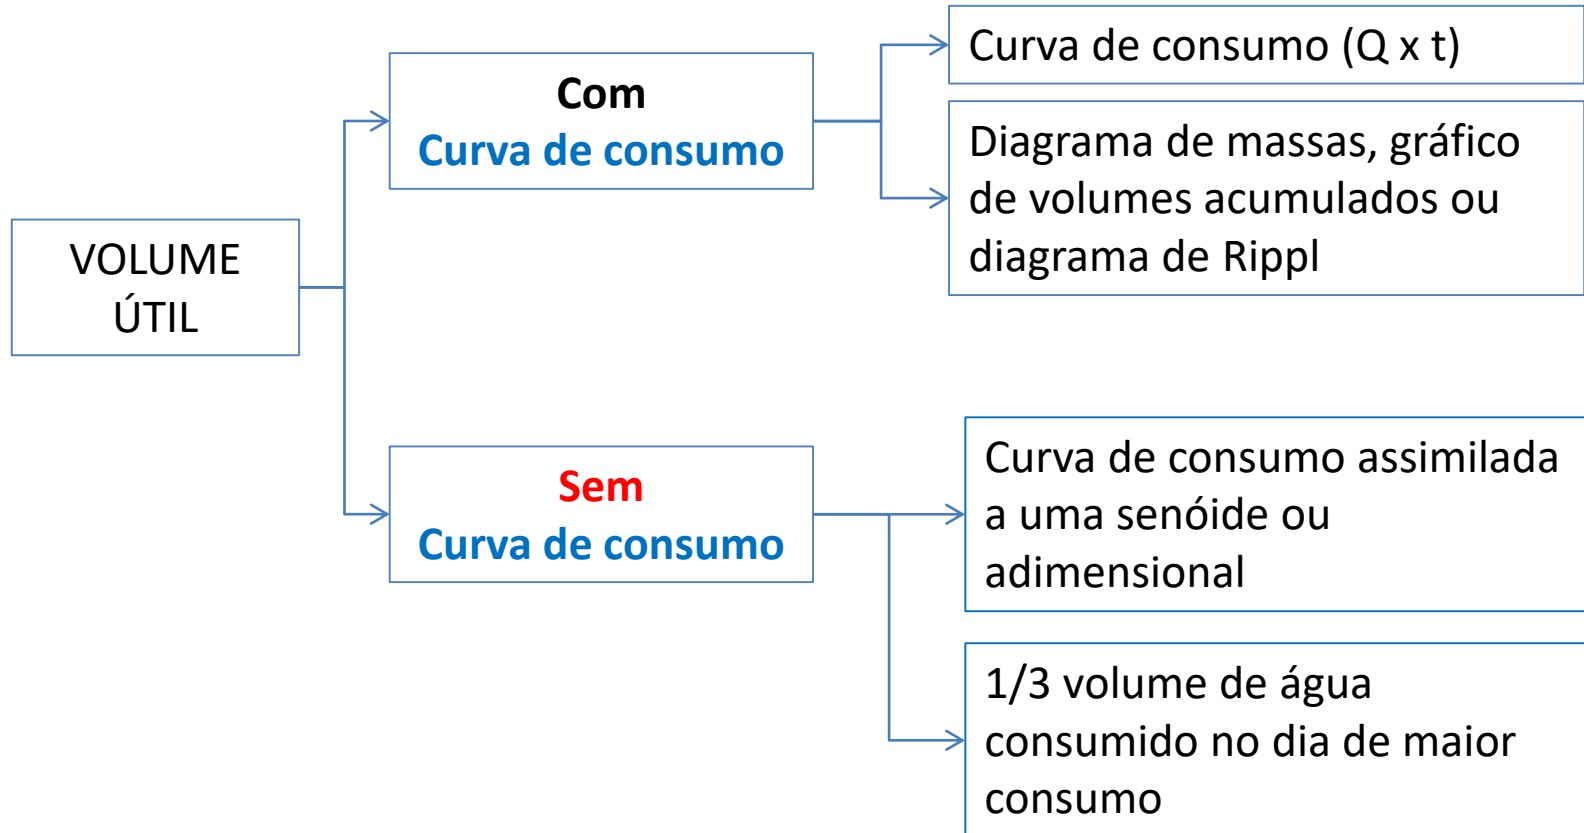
VOLUME ÚTIL

Com
Curva de consumo

Curva de consumo (Q x t)

Diagrama de massas, gráfico de volumes acumulados ou diagrama de Rippl

Sem
Curva de consumo

Curva de consumo assimilada a uma senóide ou adimensional

1/3 volume de água consumido no dia de maior consumo